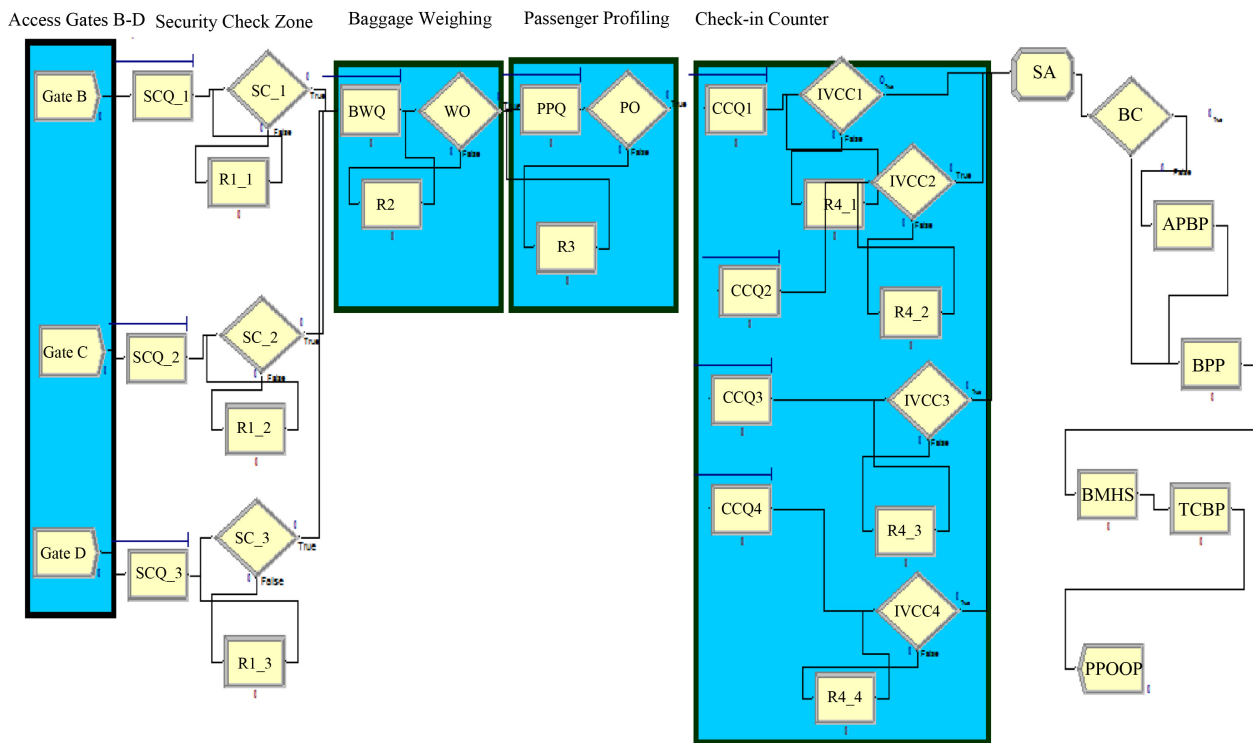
Access Gates B-D Security Check Zone Baggage Weighing Passenger Profiling Check-in Counter

Gate B
SCQ_1
SC_1
True
False
R1_1

Gate C
SCQ_2
SC_2
True
False
R1_2

Gate D
SCQ_3
SC_3
True
False
R1_3

BWQ
WO
True
False
R2

PPQ
PO
True
False
R3

CCQ1
IVCC1
True
False
R4_1
IVCC2
True
False
CCQ2
R4_2
CCQ3
IVCC3
True
False
R4_3
CCQ4
IVCC4
True
False
R4_4

SA
BC
True
False
APBP
BPP
BMHS
TCBP
PPOOP